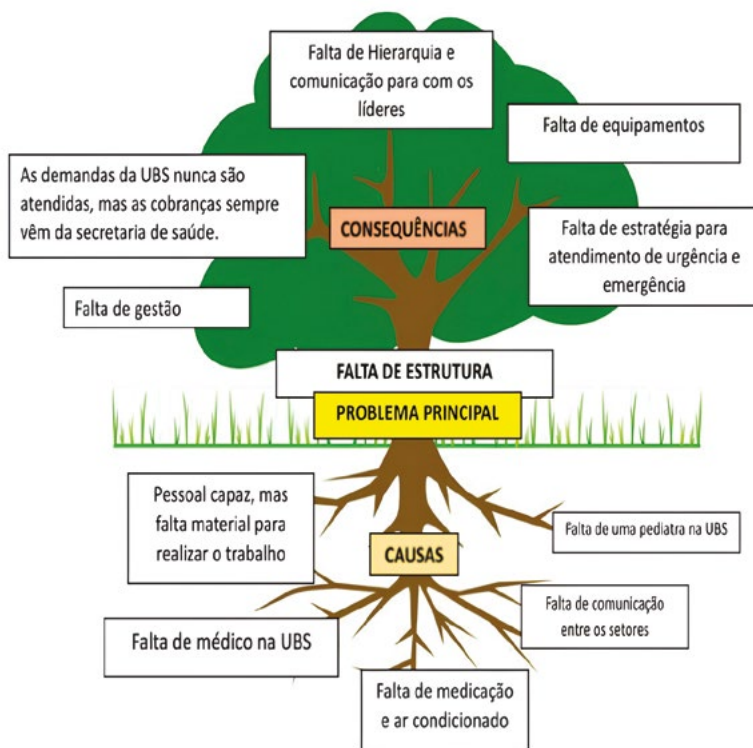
Falta de Hierarquia e comunicação para com os líderes

Falta de equipamentos

As demandas da UBS nunca são atendidas, mas as cobranças sempre vêm da secretaria de saúde.

CONSEQUÊNCIAS

Falta de estratégia para atendimento de urgência e emergência

Falta de gestão

FALTA DE ESTRUTURA

PROBLEMA PRINCIPAL

Pessoal capaz, mas falta material para realizar o trabalho

Falta de uma pediatra na UBS

CAUSAS

Falta de comunicação entre os setores

Falta de médico na UBS

Falta de medicação e ar condicionado